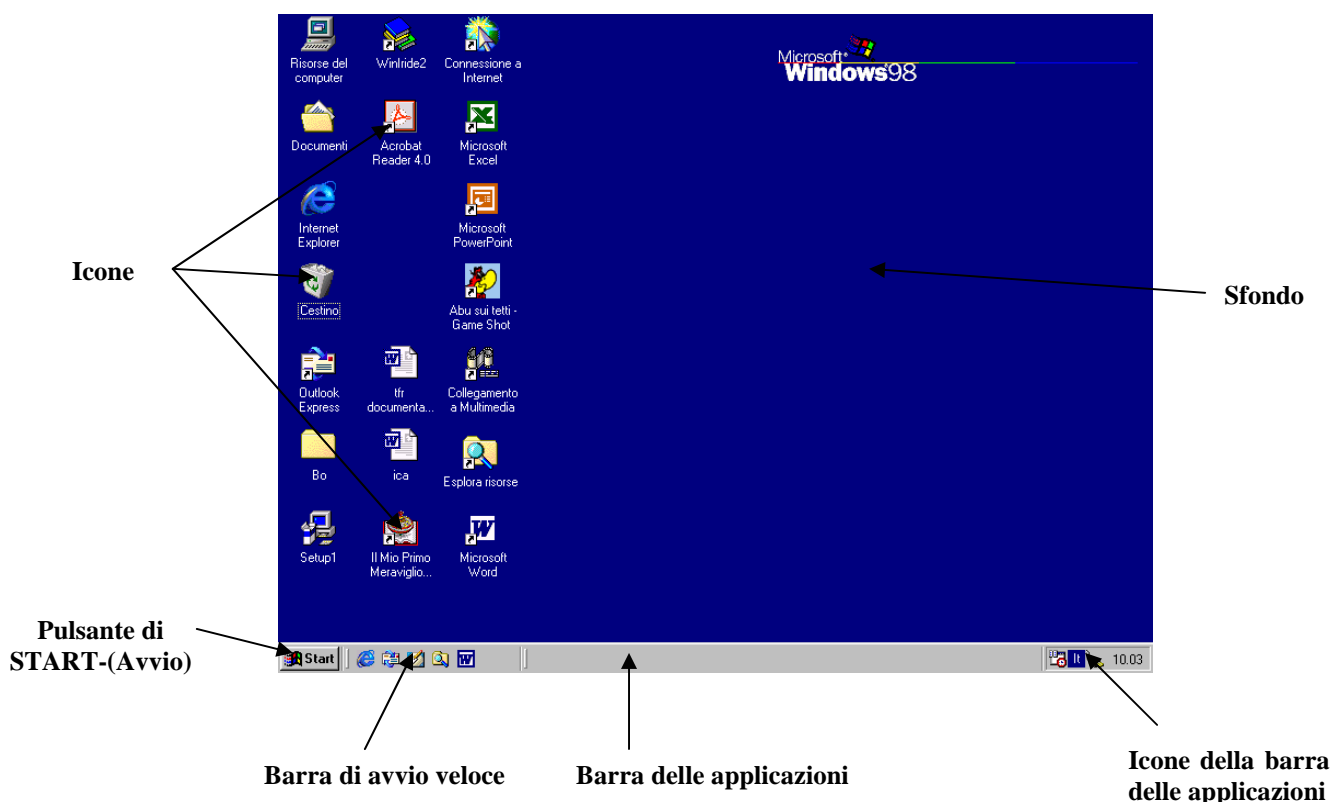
Risorse del computer

WinIride2

Connessione a Internet

Microsoft Windows98

Documenti

Acrobat Reader 4.0

Microsoft Excel

Internet Explorer

Microsoft PowerPoint

Icone

Cestino

Abu sui tetti - Game Shot

Sfondo

Outlook Express

tfr documenta...

Collegamento a Multimedia

Bo

ica

Esplora risorse

Setup1

Il Mio Primo Meraviglio...

Microsoft Word

Pulsante di START-(Avvio)

Start

It

10.03

Barra di avvio veloce

Barra delle applicazioni

Icone della barra delle applicazioni